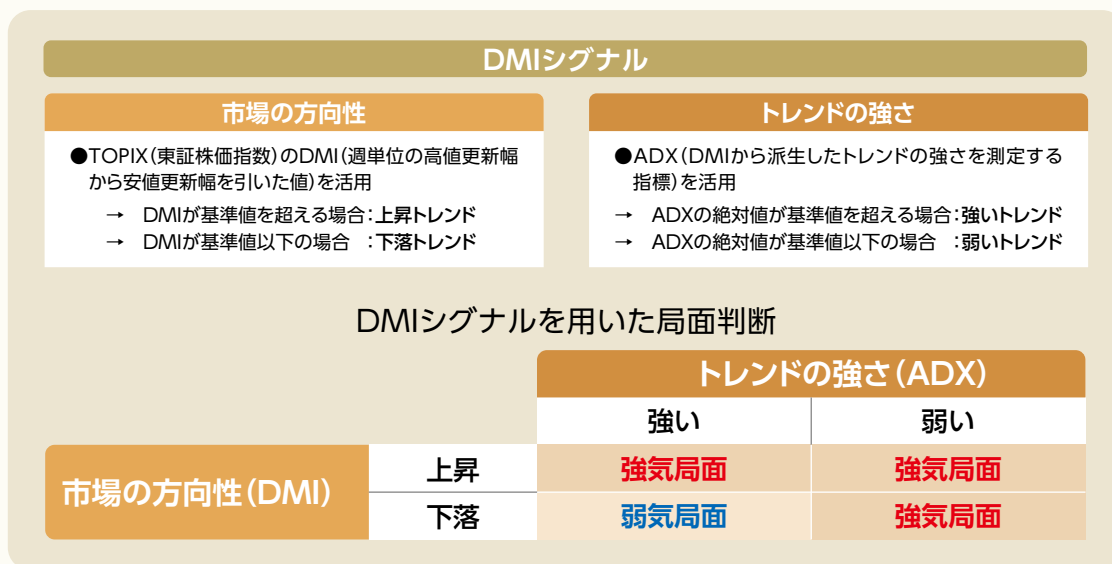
DMIシグナル

市場の方向性

●TOPIX（東証株価指数）のDMI（週単位の高値更新幅から安値更新幅を引いた値）を活用

→ DMIが基準値を超える場合：上昇トレンド
→ DMIが基準値以下の場合 ：下落トレンド

トレンドの強さ

●ADX（DMIから派生したトレンドの強さを測定する指標）を活用

→ ADXの絶対値が基準値を超える場合：強いトレンド
→ ADXの絶対値が基準値以下の場合 ：弱いトレンド

DMIシグナルを用いた局面判断

| | | トレンドの強さ（ADX） | |
|---|---|---|---|
| | | 強い | 弱い |
| 市場の方向性（DMI） | 上昇 | 強気局面 | 強気局面 |
| | 下落 | 弱気局面 | 強気局面 |